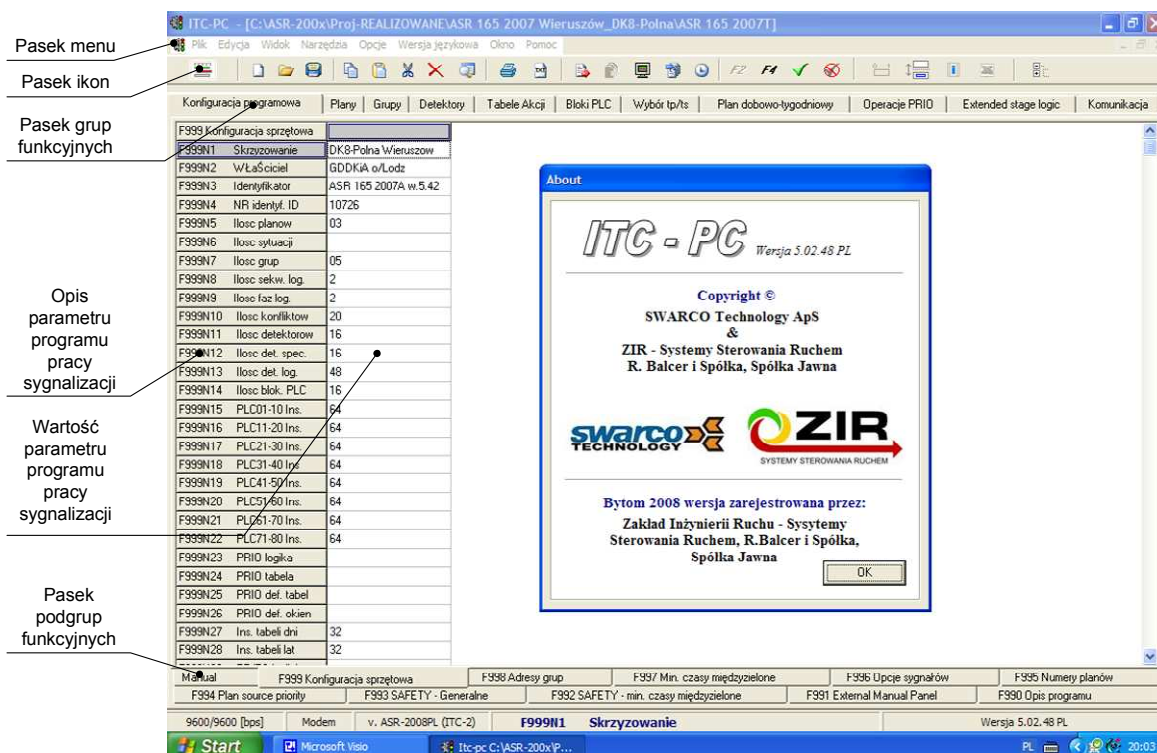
Pasek menu

Pasek ikon

Pasek grup funkcyjnych

Opis parametru programu pracy sygnalizacji

Wartość parametru programu pracy sygnalizacji

Pasek podgrup funkcyjnych

ITC-PC - [C:\ASR-200x\Proj-REALIZOWANE\ASR 165 2007 Wieruszów_DK8-Polna\ASR 165 2007T]

Plik Edycja Widok Narzędzia Opcje Wersja językowa Okno Pomoc

Konfiguracja programowa | Plany | Grupy | Detektory | Tabele Akcji | Bloki PLC | Wybór tp/ts | Plan dobowo-tygodniowy | Operacje PRIO | Extended stage logic | Komunikacja

| | | |
|---|---|---|
| F999 Konfiguracja sprzętowa | | |
| F999N1 | Skrzyzowanie | DK8-Polna Wieruszow |
| F999N2 | WŁaŚciciel | GDDKiA o/Lodz |
| F999N3 | Identyfikator | ASR 165 2007A w.5.42 |
| F999N4 | NR identyf. ID | 10726 |
| F999N5 | Ilosc planow | 03 |
| F999N6 | Ilosc sytuacji | |
| F999N7 | Ilosc grup | 05 |
| F999N8 | Ilosc sekw. log. | 2 |
| F999N9 | Ilosc faz log. | 2 |
| F999N10 | Ilosc konfliktow | 20 |
| F999N11 | Ilosc detektorow | 16 |
| F999N12 | Ilosc det. spec. | 16 |
| F999N13 | Ilosc det. log. | 48 |
| F999N14 | Ilosc blok. PLC | 16 |
| F999N15 | PLC01-10 Ins. | 64 |
| F999N16 | PLC11-20 Ins. | 64 |
| F999N17 | PLC21-30 Ins. | 64 |
| F999N18 | PLC31-40 Ins | 64 |
| F999N19 | PLC41-50 Ins. | 64 |
| F999N20 | PLC51-60 Ins. | 64 |
| F999N21 | PLC61-70 Ins. | 64 |
| F999N22 | PLC71-80 Ins. | 64 |
| F999N23 | PRIO logika | |
| F999N24 | PRIO tabela | |
| F999N25 | PRIO def. tabel | |
| F999N26 | PRIO def. okien | |
| F999N27 | Ins. tabeli dni | 32 |
| F999N28 | Ins. tabeli lat | 32 |

About

ITC - PC Wersja 5.02.48 PL

Copyright ©
SWARCO Technology ApS
&
ZIR - Systemy Sterowania Ruchem
R. Balcer i Spółka, Spółka Jawna

swarco TECHNOLOGY
ZIR SYSTEMY STEROWANIA RUCHEM

Bytom 2008 wersja zarejestrowana przez:
Zakład Inżynierii Ruchu - Sysytemy Sterowania Ruchem, R.Balcer i Spółka, Spółka Jawna

OK

Manual | F999 Konfiguracja sprzętowa | F998 Adresy grup | F997 Min. czasy międzyzielone | F996 Opcje sygnałów | F995 Numery planów
F994 Plan source priority | F993 SAFETY - Generalne | F992 SAFETY - min. czasy międzyzielone | F991 External Manual Panel | F990 Opis programu

9600/9600 [bps] | Modem | v. ASR-2008PL (ITC-2) | F999N1 | Skrzyzowanie | Wersja 5.02.48 PL

Start | Microsoft Visio | Itc-pc C:\ASR-200x\P... | PL | 20:03